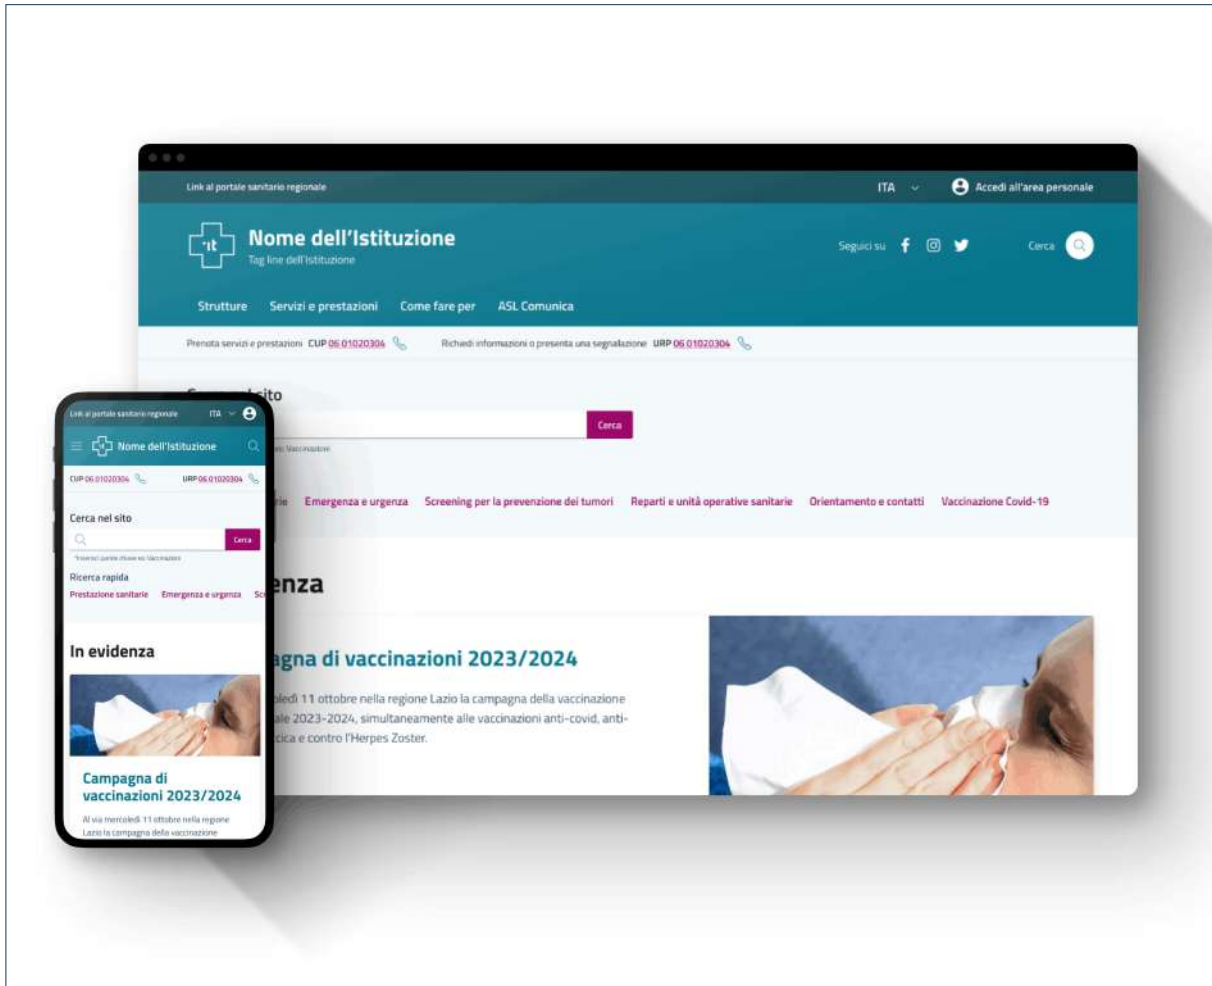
Link al portale sanitario regionale

ITA

Accedi all'area personale

Nome dell'Istituzione
Tag line dell'Istituzione

Seguici su

Cerca

Strutture Servizi e prestazioni Come fare per ASL Comunica

Prenota servizi e prestazioni CUP 06 01020304 Richiedi informazioni o presenta una segnalazione URP 06 01020304

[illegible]ito

Cerca

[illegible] Vaccinazioni

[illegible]rie Emergenza e urgenza Screening per la prevenzione dei tumori Reparti e unità operative sanitarie Orientamento e contatti Vaccinazione Covid-19

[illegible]enza

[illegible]agna di vaccinazioni 2023/2024

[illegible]ledì 11 ottobre nella regione Lazio la campagna della vaccinazione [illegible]ale 2023-2024, simultaneamente alle vaccinazioni anti-covid, anti-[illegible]cica e contro l'Herpes Zoster.

Link al portale sanitario regionale ITA

Nome dell'Istituzione

CUP 06 01020304 URP 06 01020304

Cerca nel sito

Cerca

*Inserisci parole chiave es. Vaccinazioni

Ricerca rapida

Prestazione sanitarie Emergenza e urgenza Sc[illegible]

In evidenza

Campagna di vaccinazioni 2023/2024

Al via mercoledì 11 ottobre nella regione Lazio la campagna della vaccinazione